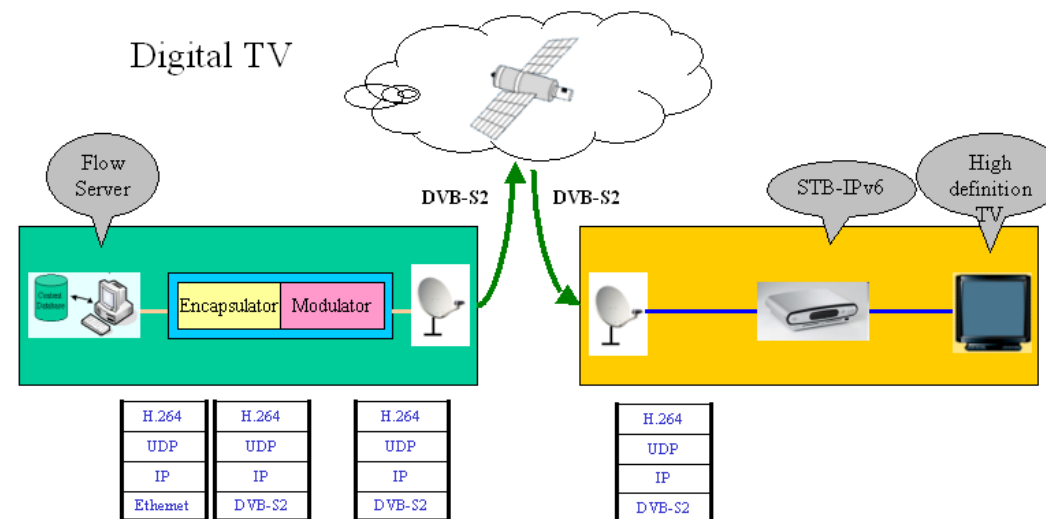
Digital TV

Flow Server

Content Database

Encapsulator

Modulator

DVB-S2

DVB-S2

STB-IPv6

High definition TV

| H.264 |
|---|
| UDP |
| IP |
| Ethemet |

| H.264 |
|---|
| UDP |
| IP |
| DVB-S2 |

| H.264 |
|---|
| UDP |
| IP |
| DVB-S2 |

| H.264 |
|---|
| UDP |
| IP |
| DVB-S2 |